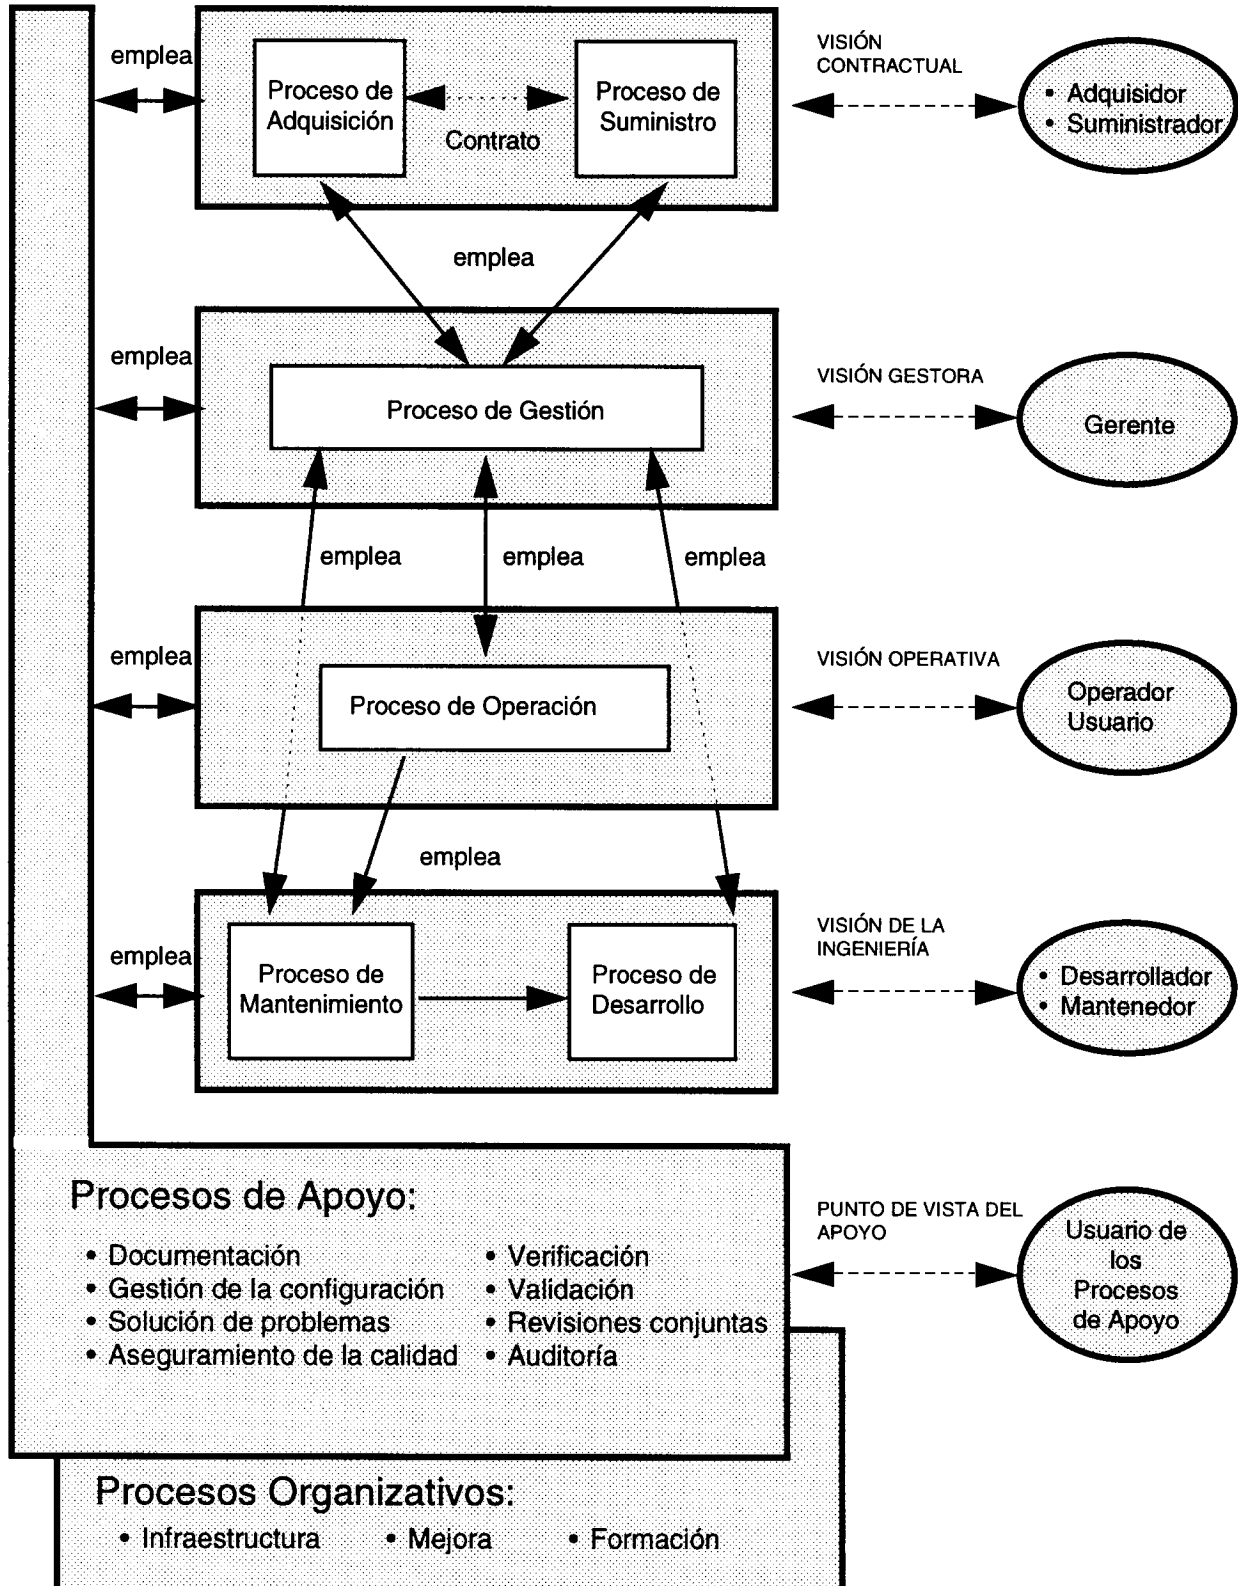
emplea

Proceso de Adquisición

Contrato

Proceso de Suministro

VISIÓN CONTRACTUAL

• Adquisidor
• Suministrador

emplea

emplea

Proceso de Gestión

VISIÓN GESTORA

Gerente

emplea

emplea

emplea

emplea

Proceso de Operación

VISIÓN OPERATIVA

Operador Usuario

emplea

emplea

Proceso de Mantenimiento

Proceso de Desarrollo

VISIÓN DE LA INGENIERÍA

• Desarrollador
• Mantenedor

Procesos de Apoyo:

• Documentación
• Gestión de la configuración
• Solución de problemas
• Aseguramiento de la calidad

• Verificación
• Validación
• Revisiones conjuntas
• Auditoría

PUNTO DE VISTA DEL APOYO

Usuario de los Procesos de Apoyo

Procesos Organizativos:

• Infraestructura • Mejora • Formación